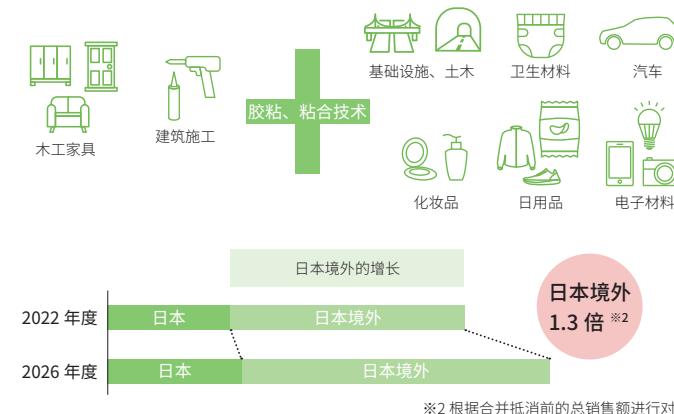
木工家具

建筑施工

胶粘、粘合技术

基础设施、土木

卫生材料

汽车

化妆品

日用品

电子材料

日本境外的增长

2022 年度

日本

日本境外

2026 年度

日本

日本境外

日本境外
1.3 倍 ※2

※2 根据合并抵消前的总销售额进行对